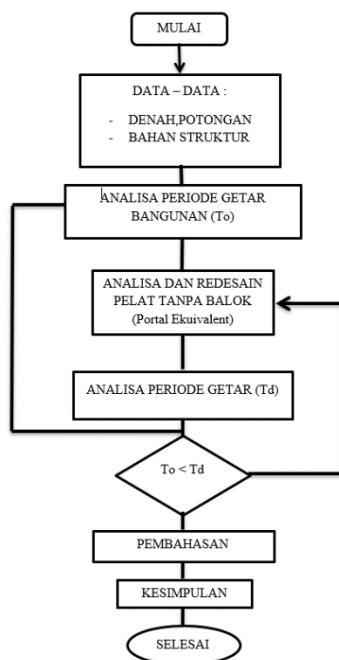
MULAI

DATA – DATA :

- DENAH,POTONGAN
- BAHAN STRUKTUR

ANALISA PERIODE GETAR BANGUNAN (To)

ANALISA DAN REDESAIN PELAT TANPA BALOK (Portal Ekuivalent)

ANALISA PERIODE GETAR (Td)

To < Td

PEMBAHASAN

KESIMPULAN

SELESAI